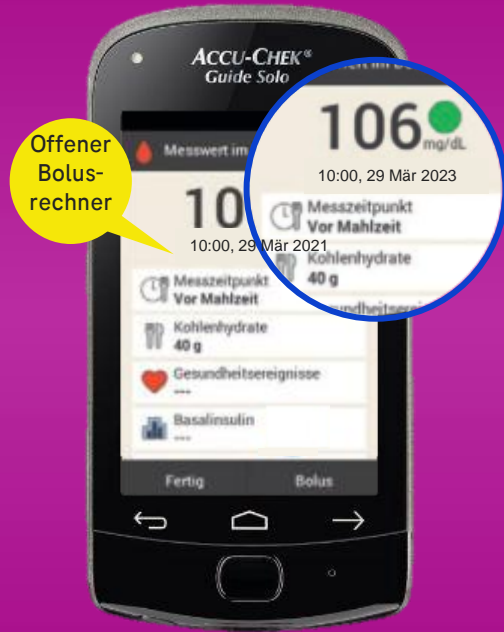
ACCU-CHEK®
Guide Solo

Offener Bolusrechner

Messwert im

10

10:00, 29 Mär 2021

Messzeitpunkt
Vor Mahlzeit

Kohlenhydrate
40 g

Gesundheitsereignisse
---

Basalinsulin
---

Fertig

Bolus

106 mg/dL

10:00, 29 Mär 2023

Messzeitpunkt
Vor Mahlzeit

Kohlenhydrate
40 g

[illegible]